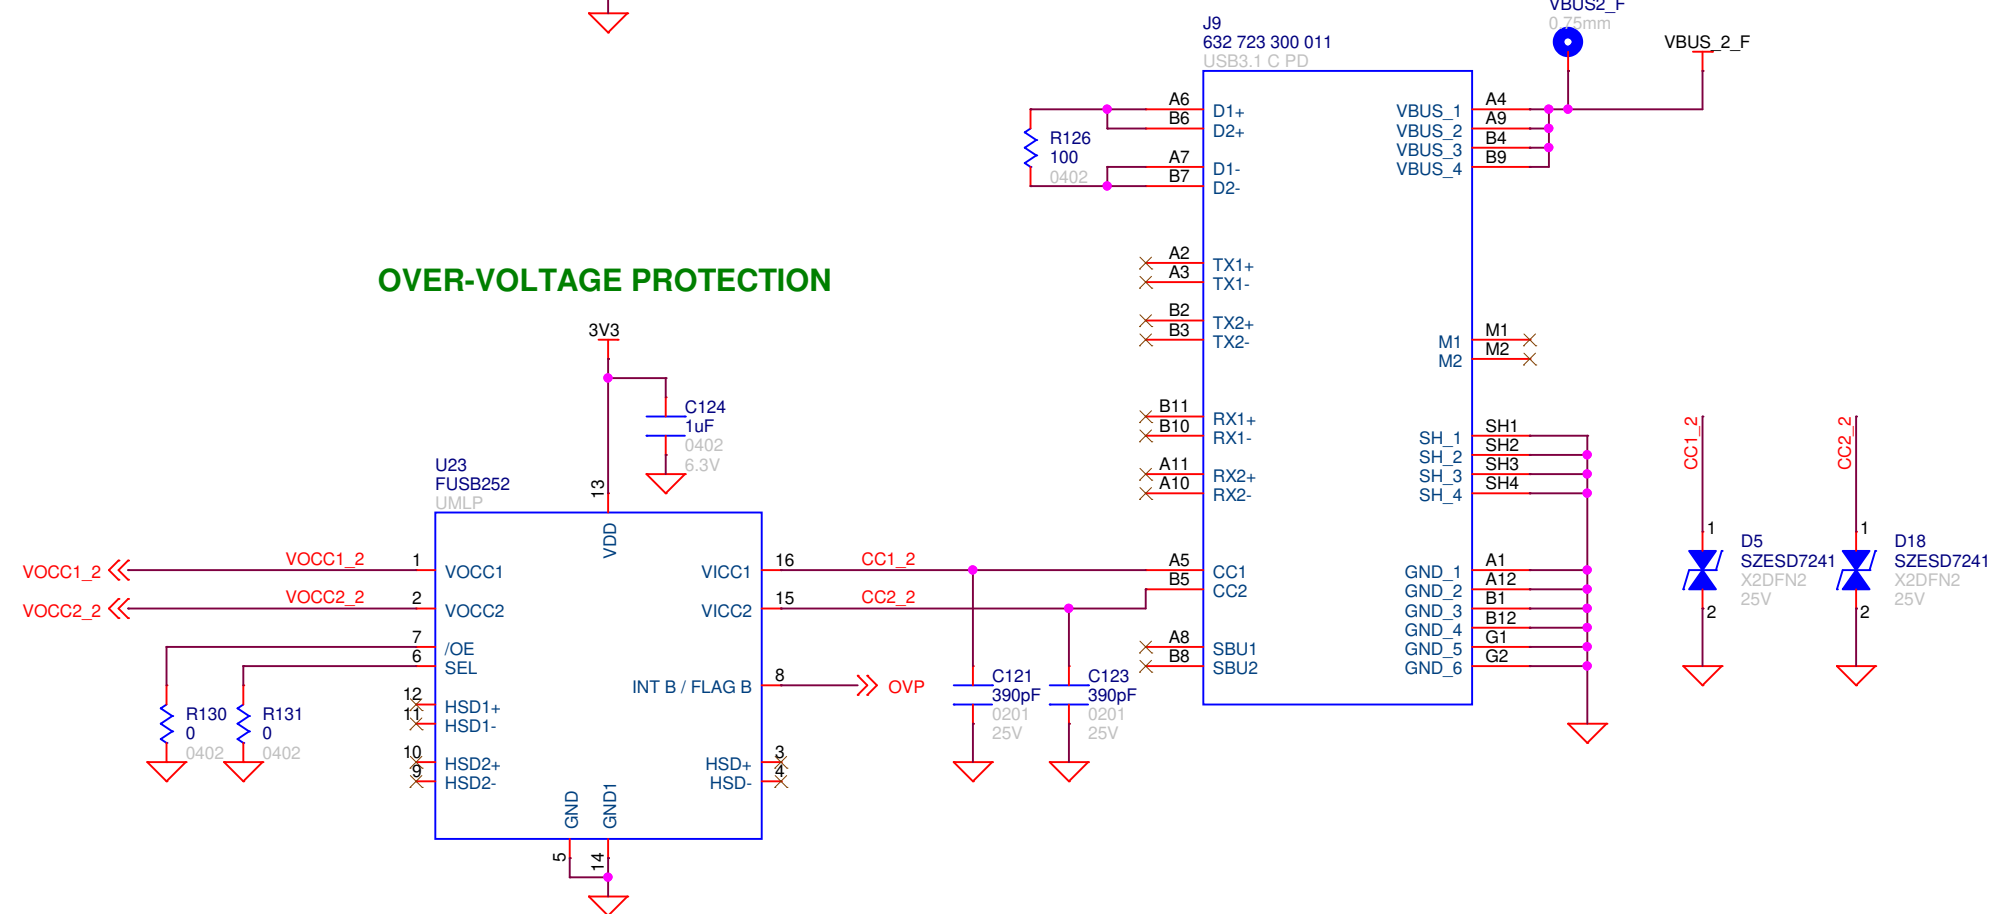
VBUS2_F
0.75mm
VBUS_2_F
J9
632 723 300 011
USB3.1 C PD
A6
B6
D1+
D2+
R126
100
0402
A7
B7
D1-
D2-
VBUS_1
VBUS_2
VBUS_3
VBUS_4
A4
A9
B4
B9
OVER-VOLTAGE PROTECTION
A2
A3
TX1+
TX1-
B2
B3
TX2+
TX2-
M1
M2
M1
M2
3V3
C124
1uF
0402
6.3V
B11
B10
RX1+
RX1-
A11
A10
RX2+
RX2-
SH_1
SH_2
SH_3
SH_4
SH1
SH2
SH3
SH4
CC1_2
CC2_2
U23
FUSB252
UMLP
13
VDD
1
D5
SZESD7241
X2DFN2
25V
2
1
D18
SZESD7241
X2DFN2
25V
2
VOCC1_2
VOCC1_2
1
VOCC1
VICC1
16
CC1_2
A5
B5
CC1
CC2
GND_1
GND_2
GND_3
GND_4
GND_5
GND_6
A1
A12
B1
B12
G1
G2
VOCC2_2
VOCC2_2
2
VOCC2
VICC2
15
CC2_2
7
6
/OE
SEL
A8
B8
SBU1
SBU2
INT B / FLAG B
8
OVP
C121
390pF
0201
25V
C123
390pF
0201
25V
12
11
HSD1+
HSD1-
R130
0
0402
R131
0
0402
10
9
HSD2+
HSD2-
HSD+
HSD-
3
4
GND
GND1
5
14